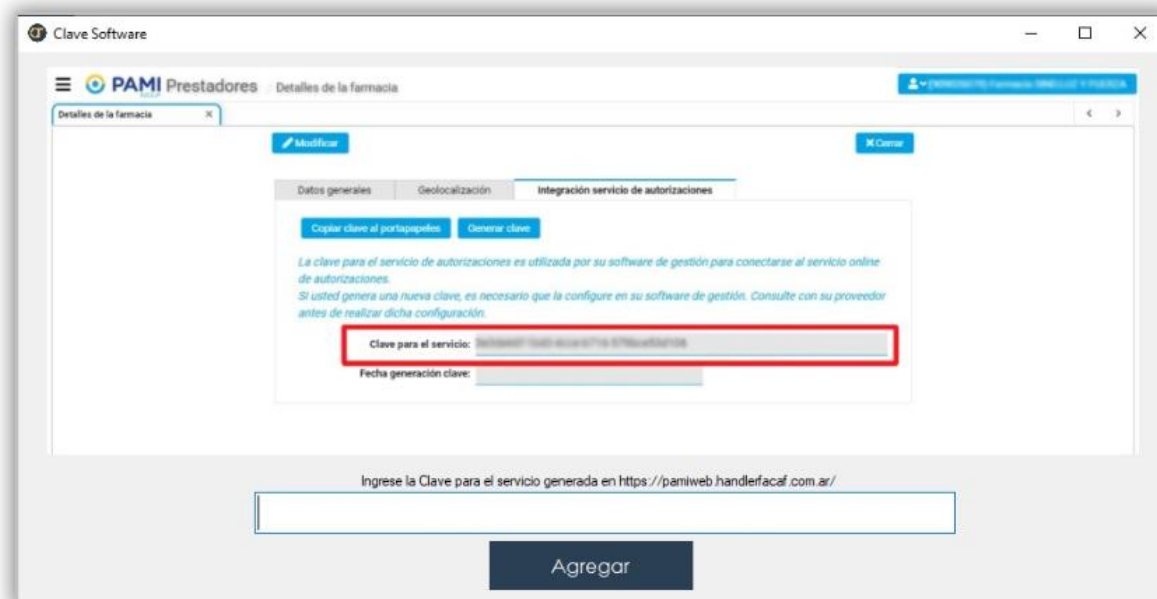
Clave Software

PAMI Prestadores Detalles de la farmacia

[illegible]

Detalles de la farmacia ×

Modificar

Cerrar

Datos generales Geolocalización Integración servicio de autorizaciones

Copiar clave al portapapeles Generar clave

La clave para el servicio de autorizaciones es utilizada por su software de gestión para conectarse al servicio online de autorizaciones.
Si usted genera una nueva clave, es necesario que la configure en su software de gestión. Consulte con su proveedor antes de realizar dicha configuración.

Clave para el servicio: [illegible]

Fecha generación clave:

Ingrese la Clave para el servicio generada en https://pamiweb.handlerfacaf.com.ar/

Agregar